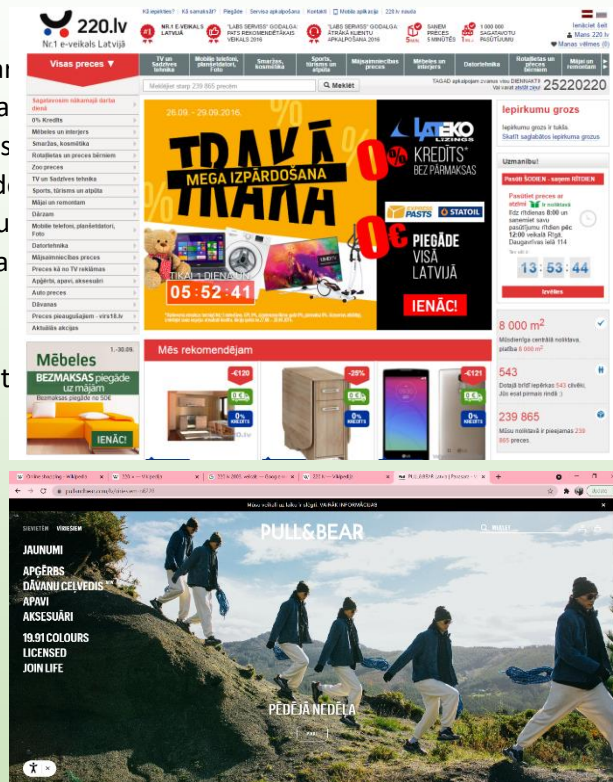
220.lv
Nr.1 e-veikals Latvijā

Kā iepirkties? | Kā samaksāt? | Piegāde | Servisa apkalpošana | Kontakti | Mobilā aplikācija | 220.lv mazā

Ienākt šeit
Mans 220.lv
Manas vēlmes (0)

NR.1 E-VEIKALS LATVIJĀ
"LABS SERVISS" GODALGA: PATS REKOMENDĒTĀKAIS VEIKALS 2016
"LABS SERVISS" GODALGA: ĀTRĀKĀ KLIENTU APKALPOŠANA 2016
SAŅEM PRECES 5 MINŪTĒS
1 000 000 SAGATAVOTU PASŪTĪJUMU

Visas preces ▼
TV un Sadzīves tehnika | Mobilie telefoni, planšetdatori, Foto | Smaržas, kosmētika | Sports, tūrisms un atpūta | Mājsaimniecības preces | Mēbeles un interjers | Datortehnika | Rotaļlietas un preces bērniem | Mājai un remontam

Meklējiet starp 239 865 precēm | Meklēt
TAGAD apkalpojam zvanus visu DIENNAKTI! Vai zvaniet mums 25220220

Sagaidiet savām sākamajā darba dienā
0% Kredīts
Mēbeles un interjers
Smaržas, kosmētika
Rotaļlietas un preces bērniem
Zoo preces
TV un Sadzīves tehnika
Sports, tūrisms un atpūta
Mājai un remontam
Dārzam
Mobile telefoni, planšetdatori, Foto
Datortehnika
Mājsaimniecības preces
Preces kā no TV reklāmas
Apģērbi, apavi, aksesuāri
Auto preces
Dāvanas
Preces pieaugušajiem -virs18.lv
Aktuālās akcijas

26.09 - 29.09.2016.
TRAKĀ
MEGA IZPĀRDOŠANA
TRAKĀ
TIKAI 1 DIENU!
05:52:41
LATEKO LĪZINGS
0% KREDĪTS BEZ PĀRMAKSAS
EXPRESS PASTS STATOIL
0€ PIEGĀDE VISĀ LATVIJĀ
IENĀC!

Iepirkumu grozs
Iepirkumu grozs ir tukšs.
Skatīt saglabātos iepirkumu grozus

Uzmanību!
Pasūti ŠODIEN - saņem RĪTDIENĀ
Pasūtīt preces ar atzīmi ir noliktavā
līdz rītdienas 8:00 un saņemiet savu pasūtījumu rītdien pēc 12:00 veikalā Rīgā, Daugavpils ielā 114
13 : 53 : 44
Izvēlies

8 000 m²
Mūsdienīga centrālā noliktava, platība 8 000 m²
543
Detalizēti izpilda šodien 543 clienti. Jūs esat pirmais rindā :)
239 865
Mūsu noliktavā ir pieejamas 239 865 preces.

Mēbeles 1.-30.09.
BEZMAKSAS piegāde uz mājām
IENĀC!

Mēs rekomendējam
-€120
-25%
-€121
0% KREDĪTS

Online shopping - Wikipedia | 220.lv | Wikipedia | PULL&BEAR
pullandbear.com/lv/sieviete-n6739

Mēs veicam uz kuru ir dogs! VAIRĀK INFORMĀCIJAS
SIEVIETĒM VĪRIEŠIEM
PULL&BEAR
JAUNUMI
APĢĒRBS
DĀVANU CELVEDIS
APAVI
AKSESUĀRI
19.91 COLOURS
LICENSED
JOIN LIFE
PĒDĒJĀ NEDĒĻA